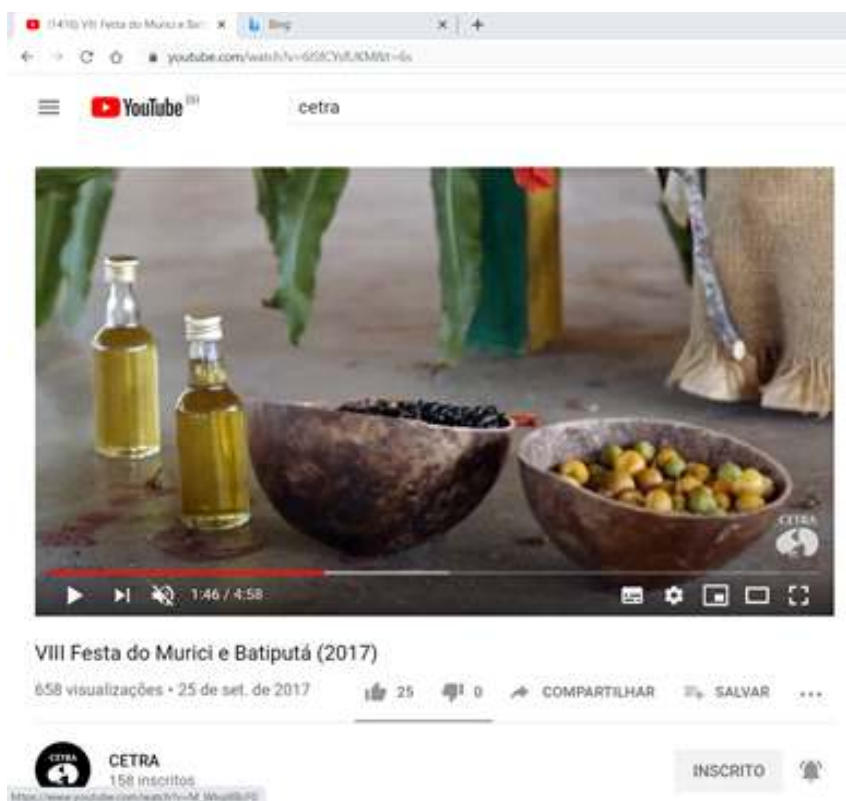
(1416) VIII Festa do Murici e Bat ×
Blog ×
+
youtube.com/watch?v=6l58CYsfUKM&t=6s
YouTube
cetra
CETRA
1:46 / 4:58
VIII Festa do Murici e Batiputá (2017)
658 visualizações • 25 de set. de 2017
25
0
COMPARTILHAR
SALVAR
...
CETRA
CETRA
158 inscritos
INSCRITO
https://www.youtube.com/watch?v=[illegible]